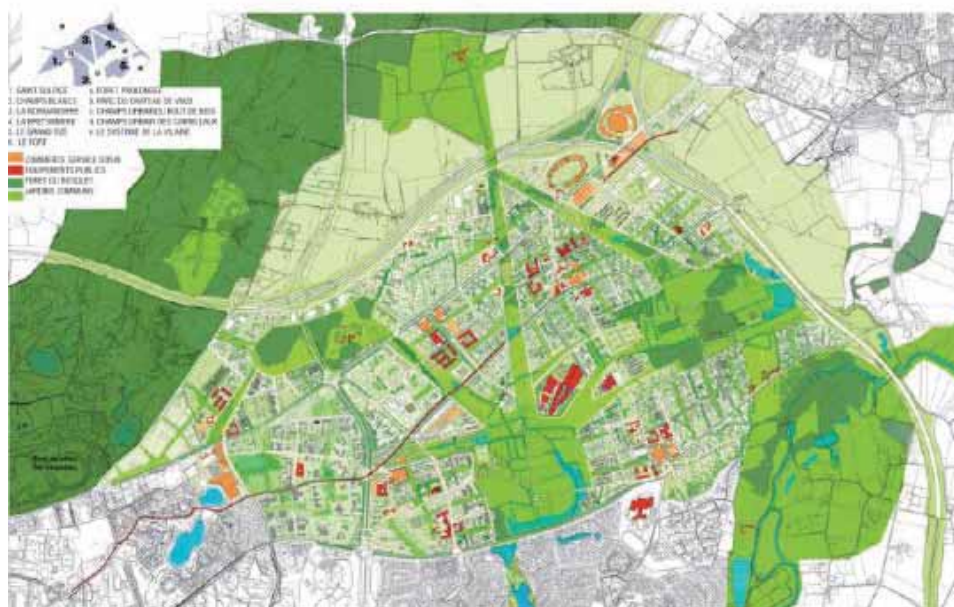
1. SAINT SULPICE
2. CHAMPS BLANCS
3. LA ROMANERIE
4. LA BRETONNERIE
5. LE GRAND DUE
6. LE FORT

6. FORET PAVILLONS
7. PARC DU CHATEAU DE VAUX
8. CHAMPS URBAINS BOUT DE BOIS
9. CHAMPS URBAINS DES CORNILLEAUX
10. LE SYSTEME DE LA VILAINE

COMMERCES SERVICES BUREAUX
EQUIPEMENTS PUBLICS
FERMES ET PAYSAGES
JARDINS COMMUNS

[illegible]